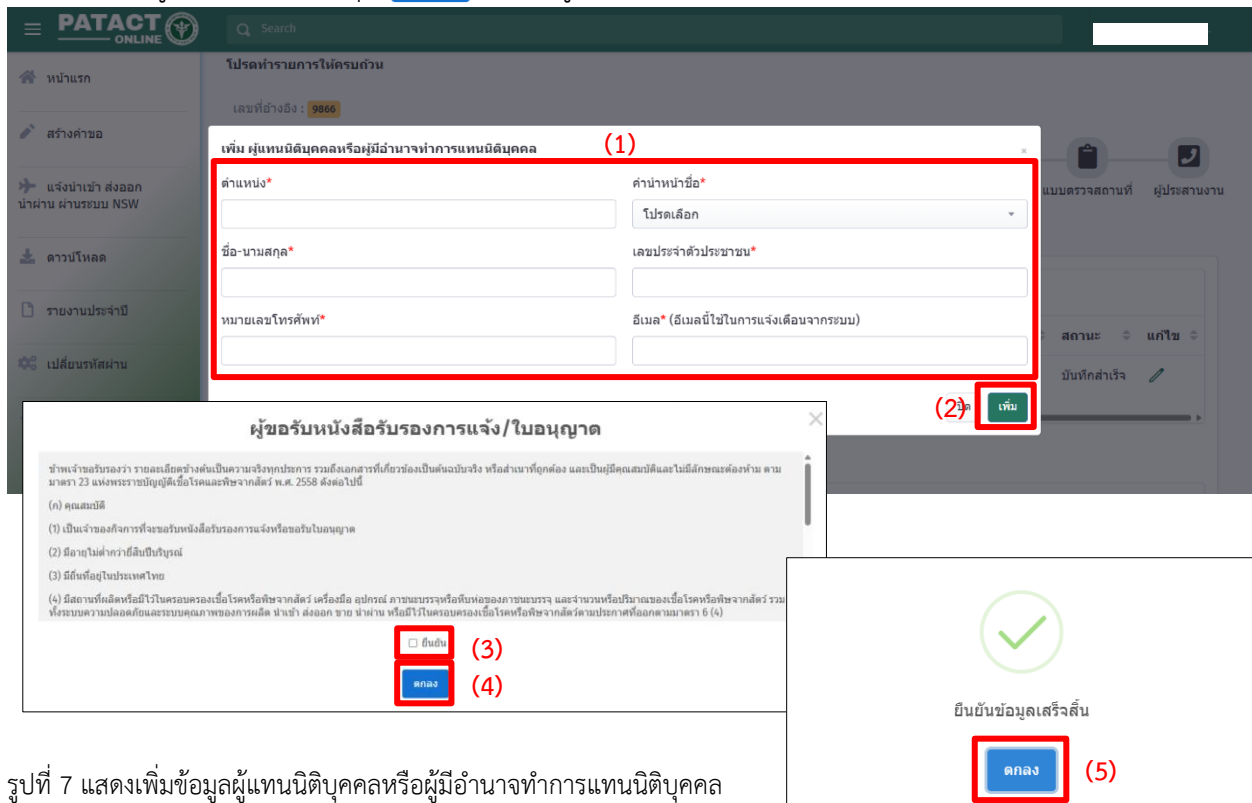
PATACT ONLINE

Search

หน้าแรก

สร้างคำขอ

แจ้งนำเข้า ส่งออก นำผ่าน ผ่านระบบ NSW

ดาวน์โหลด

รายงานประจำปี

เปลี่ยนรหัสผ่าน

โปรดทำรายการให้ครบถ้วน

เลขที่อ้างอิง : 9866

เพิ่ม ผู้แทนนิติบุคคลหรือผู้มีอำนาจทำการแทนนิติบุคคล

(1)

×

ตำแหน่ง*

คำนำหน้าชื่อ*

โปรดเลือก

ชื่อ-นามสกุล*

เลขประจำตัวประชาชน*

หมายเลขโทรศัพท์*

อีเมล* (อีเมลนี้ใช้ในการแจ้งเตือนจากระบบ)

แบบตรวจสถานที่

ผู้ประสานงาน

สถานะ

แก้ไข

บันทึกสำเร็จ

(2)

ปิด

เพิ่ม

ผู้ขอรับหนังสือรับรองการแจ้ง/ใบอนุญาต

×

ข้าพเจ้าขอรับรองว่า รายละเอียดข้างต้นเป็นความจริงทุกประการ รวมถึงเอกสารที่เกี่ยวข้องเป็นต้นฉบับจริง หรือสำเนาที่ถูกต้อง และเป็นผู้มีคุณสมบัติและไม่มีลักษณะต้องห้าม ตามมาตรา 23 แห่งพระราชบัญญัติเชื้อโรคและพิษจากสัตว์ พ.ศ. 2558 ดังต่อไปนี้

(ก) คุณสมบัติ

(1) เป็นเจ้าของกิจการที่จะขอรับหนังสือรับรองการแจ้งหรือขอรับใบอนุญาต

(2) มีอายุไม่ต่ำกว่ายี่สิบปีบริบูรณ์

(3) มีถิ่นที่อยู่ในประเทศไทย

(4) มีสถานที่ผลิตหรือมีไว้ในครอบครองเชื้อโรคหรือพิษจากสัตว์ เครื่องมือ อุปกรณ์ ภาชนะบรรจุหรือหีบห่อของภาชนะบรรจุ และจำนวนหรือปริมาณของเชื้อโรคหรือพิษจากสัตว์ รวมทั้งระบบความปลอดภัยและระบบคุณภาพของการผลิต นำเข้า ส่งออก ขาย นำผ่าน หรือมีไว้ในครอบครองเชื้อโรคหรือพิษจากสัตว์ตามประกาศที่ออกตามมาตรา 6 (4)

ยืนยัน

(3)

ตกลง

(4)

ยืนยันข้อมูลเสร็จสิ้น

ตกลง

(5)

รูปที่ 7 แสดงเพิ่มข้อมูลผู้แทนนิติบุคคลหรือผู้มีอำนาจทำการแทนนิติบุคคล